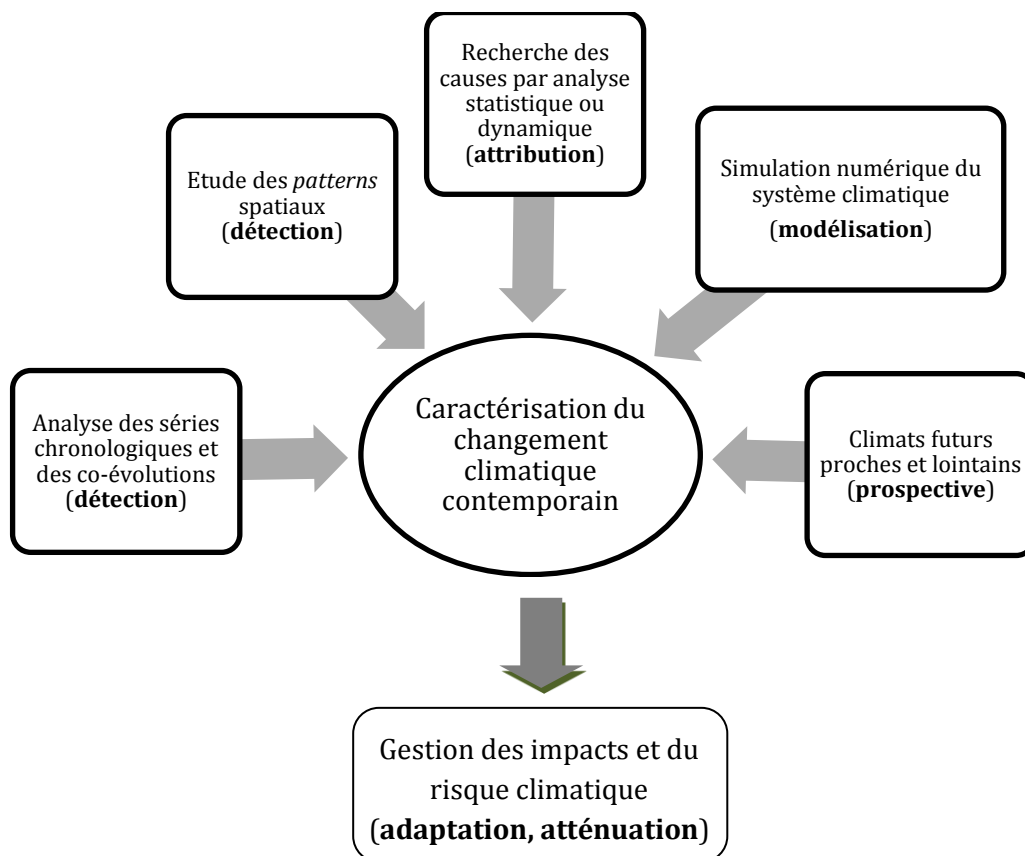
Recherche des causes par analyse statistique ou dynamique (attribution)

Etude des patterns spatiaux (détection)

Simulation numérique du système climatique (modélisation)

Analyse des séries chronologiques et des co-évolutions (détection)

Caractérisation du changement climatique contemporain

Climats futurs proches et lointains (prospective)

Gestion des impacts et du risque climatique (adaptation, atténuation)